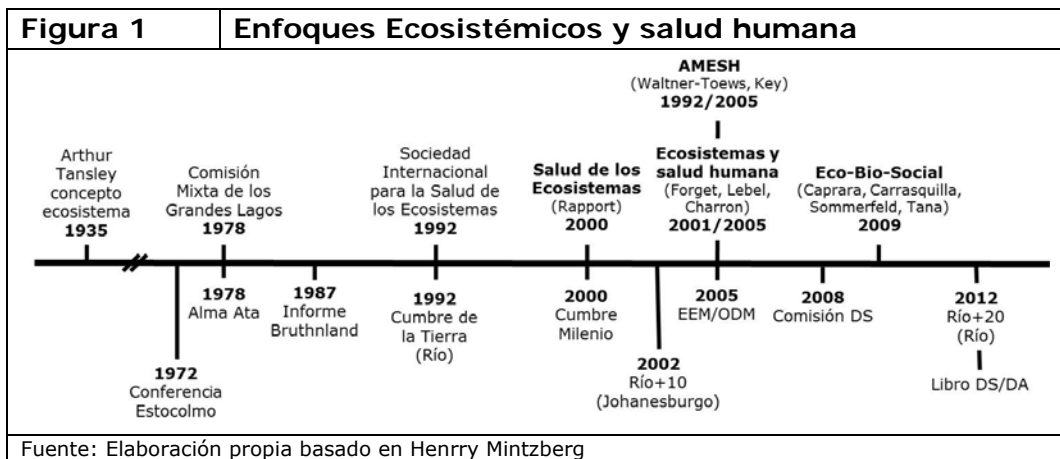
| Figura 1 | Enfoques Ecosistémicos y salud humana |
|---|---|

AMESH
(Waltner-Toews, Key)
1992/2005

Arthur Tansley concepto ecosistema
1935

Comisión Mixta de los Grandes Lagos
1978

Sociedad Internacional para la Salud de los Ecosistemas
1992

Salud de los Ecosistemas
(Rapport)
2000

Ecosistemas y salud humana
(Forget, Lebel, Charron)
2001/2005

Eco-Bio-Social
(Caprara, Carrasquilla, Sommerfeld, Tana)
2009

1972
Conferencia Estocolmo

1978
Alma Ata

1987
Informe Bruthnland

1992
Cumbre de la Tierra
(Río)

2000
Cumbre Milenio

2002
Río+10
(Johanesburgo)

2005
EEM/ODM

2008
Comisión DS

2012
Río+20
(Río)

Libro DS/DA

Fuente: Elaboración propia basado en Henrry Mintzberg